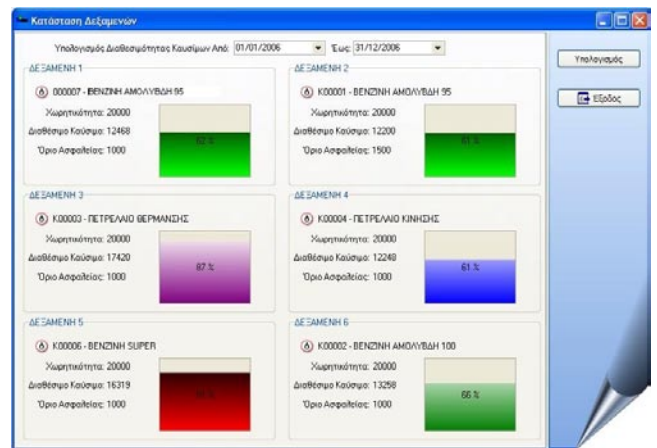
Κατάσταση Δεξαμενών

Υπολογισμός Διαθεσιμότητας Καυσίμων Από: 01/01/2006 Έως: 31/12/2006

Υπολογισμός

Έξοδος

ΔΕΞΑΜΕΝΗ 1

000007 - ΒΕΝΖΙΝΗ ΑΜΟΛΥΒΔΗ 95

Χωρητικότητα: 20000
Διαθέσιμο Καύσιμο: 12468
Όριο Ασφαλείας: 1000

62 %

ΔΕΞΑΜΕΝΗ 2

K00001 - ΒΕΝΖΙΝΗ ΑΜΟΛΥΒΔΗ 95

Χωρητικότητα: 20000
Διαθέσιμο Καύσιμο: 12200
Όριο Ασφαλείας: 1500

61 %

ΔΕΞΑΜΕΝΗ 3

K00003 - ΠΕΤΡΕΛΑΙΟ ΘΕΡΜΑΝΣΗΣ

Χωρητικότητα: 20000
Διαθέσιμο Καύσιμο: 17420
Όριο Ασφαλείας: 1000

87 %

ΔΕΞΑΜΕΝΗ 4

K00004 - ΠΕΤΡΕΛΑΙΟ ΚΙΝΗΣΗΣ

Χωρητικότητα: 20000
Διαθέσιμο Καύσιμο: 12248
Όριο Ασφαλείας: 1000

61 %

ΔΕΞΑΜΕΝΗ 5

K00006 - ΒΕΝΖΙΝΗ SUPER

Χωρητικότητα: 20000
Διαθέσιμο Καύσιμο: 16319
Όριο Ασφαλείας: 1000

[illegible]

ΔΕΞΑΜΕΝΗ 6

K00002 - ΒΕΝΖΙΝΗ ΑΜΟΛΥΒΔΗ 100

Χωρητικότητα: 20000
Διαθέσιμο Καύσιμο: 13258
Όριο Ασφαλείας: 1000

66 %